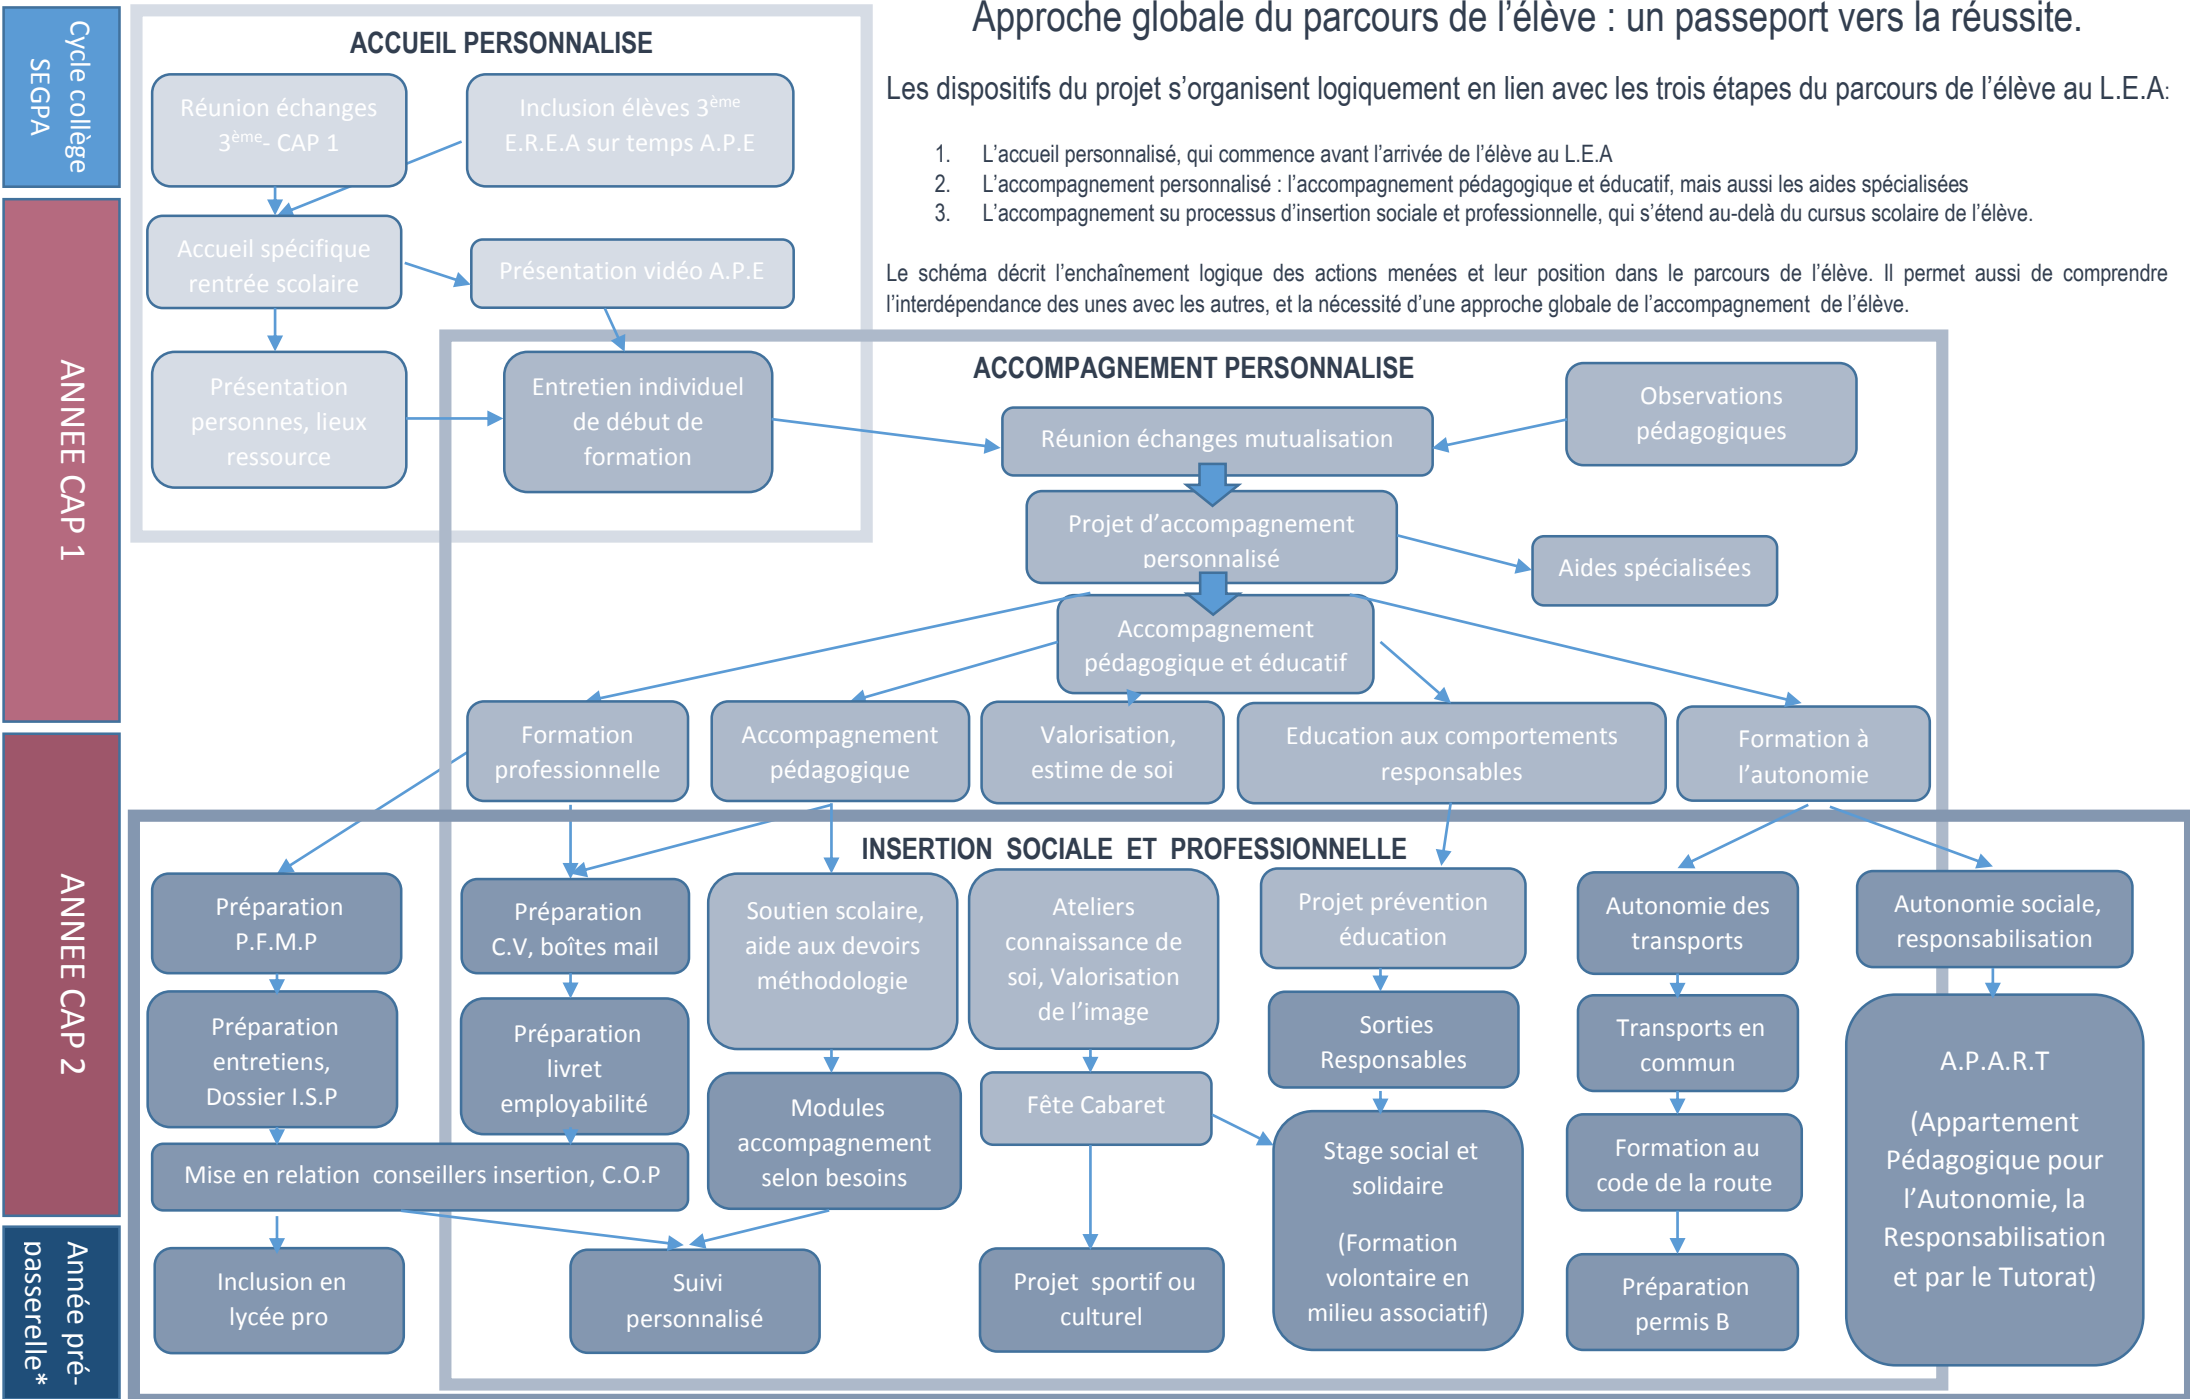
Cycle collège SEGPA

ANNEE CAP 1

ANNEE CAP 2

Année pré-passerelle*

ACCUEIL PERSONNALISE

Réunion échanges $3^{ème}$- CAP 1

Inclusion élèves $3^{ème}$ E.R.E.A sur temps A.P.E

Accueil spécifique rentrée scolaire

Présentation vidéo A.P.E

Présentation personnes, lieux ressource

Entretien individuel de début de formation

Approche globale du parcours de l'élève : un passeport vers la réussite.

Les dispositifs du projet s'organisent logiquement en lien avec les trois étapes du parcours de l'élève au L.E.A:

1. L'accueil personnalisé, qui commence avant l'arrivée de l'élève au L.E.A
2. L'accompagnement personnalisé : l'accompagnement pédagogique et éducatif, mais aussi les aides spécialisées
3. L'accompagnement su processus d'insertion sociale et professionnelle, qui s'étend au-delà du cursus scolaire de l'élève.

Le schéma décrit l'enchaînement logique des actions menées et leur position dans le parcours de l'élève. Il permet aussi de comprendre l'interdépendance des unes avec les autres, et la nécessité d'une approche globale de l'accompagnement de l'élève.

ACCOMPAGNEMENT PERSONNALISE

Observations pédagogiques

Réunion échanges mutualisation

Projet d'accompagnement personnalisé

Aides spécialisées

Accompagnement pédagogique et éducatif

Formation professionnelle

Accompagnement pédagogique

Valorisation, estime de soi

Education aux comportements responsables

Formation à l'autonomie

INSERTION SOCIALE ET PROFESSIONNELLE

Préparation P.F.M.P

Préparation C.V, boîtes mail

Soutien scolaire, aide aux devoirs méthodologie

Ateliers connaissance de soi, Valorisation de l'image

Projet prévention éducation

Autonomie des transports

Autonomie sociale, responsabilisation

Préparation entretiens, Dossier I.S.P

Préparation livret employabilité

Modules accompagnement selon besoins

Fête Cabaret

Sorties Responsables

Transports en commun

A.P.A.R.T

(Appartement Pédagogique pour l'Autonomie, la Responsabilisation et par le Tutorat)

Mise en relation conseillers insertion, C.O.P

Stage social et solidaire

(Formation volontaire en milieu associatif)

Formation au code de la route

Inclusion en lycée pro

Suivi personnalisé

Projet sportif ou culturel

Préparation permis B